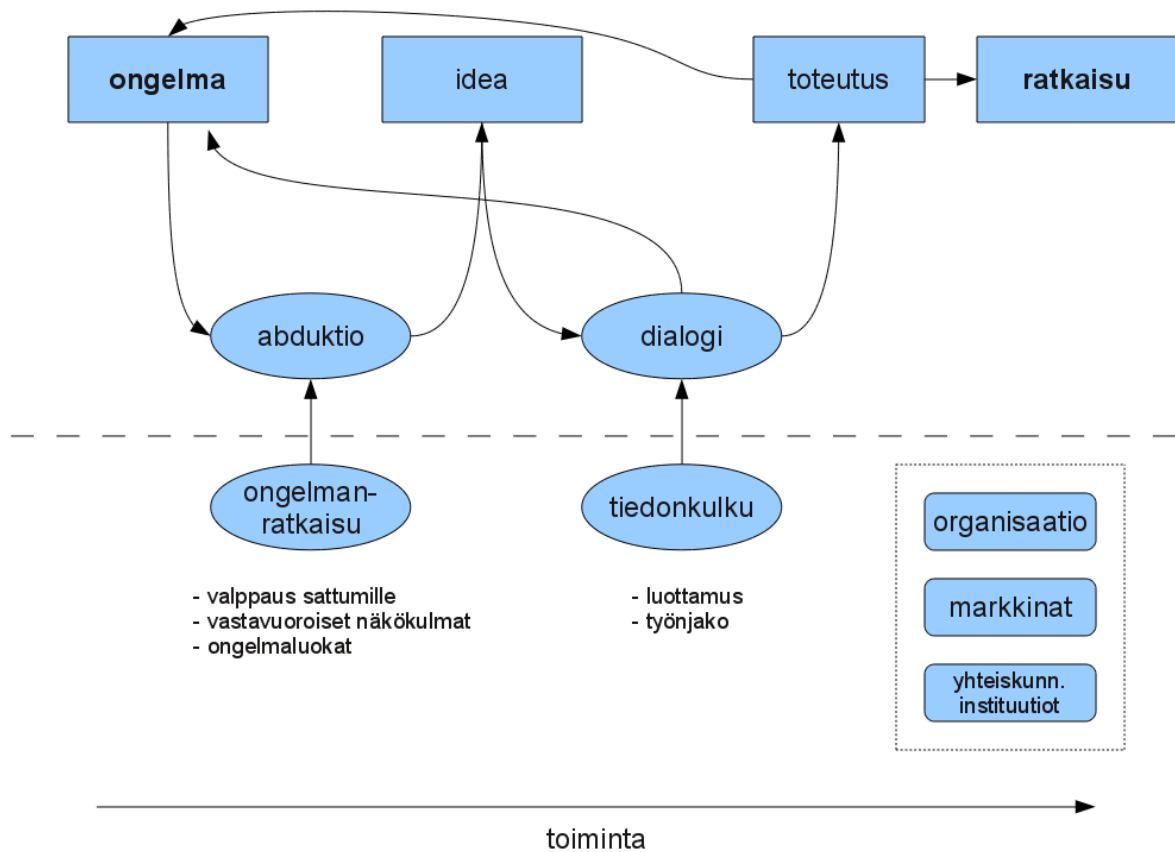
ongelma

idea

toteutus

ratkaisu

abduktio

dialogi

ongelmanratkaisu

tiedonkulku

- valppaus sattumille
- vastavuoroiset näkökulmat
- ongelmaluokat

- luottamus
- työnjako

organisaatio

markkinat

yhteiskunn. instituutiot

toiminta